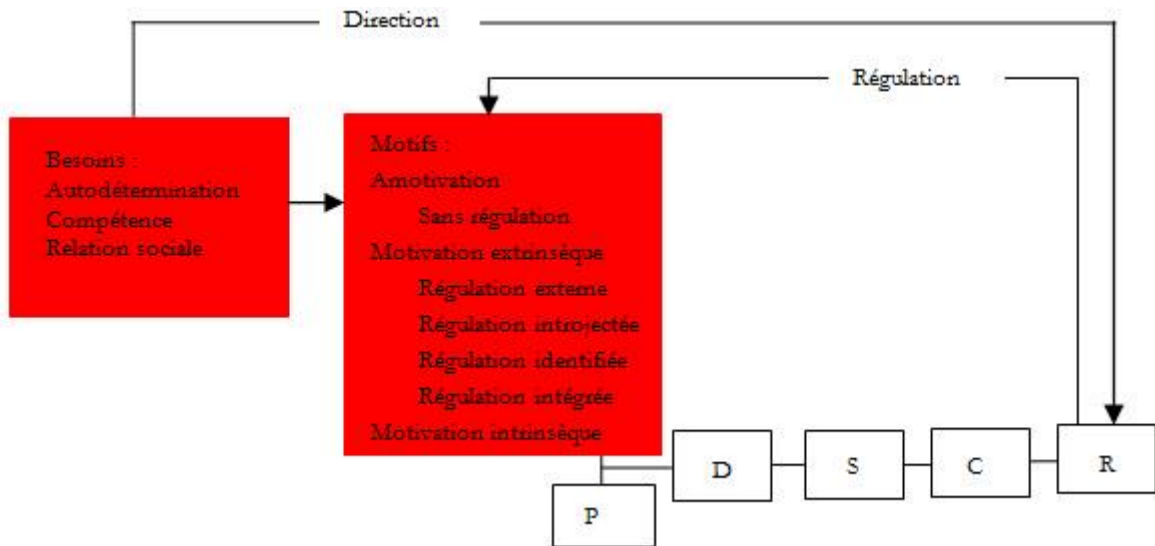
Direction

Régulation

Besoins :
Autodétermination
Compétence
Relation sociale

Motifs :
Amotivation
Sans régulation
Motivation extrinsèque
Régulation externe
Régulation introjectée
Régulation identifiée
Régulation intégrée
Motivation intrinsèque

P

D

S

C

R